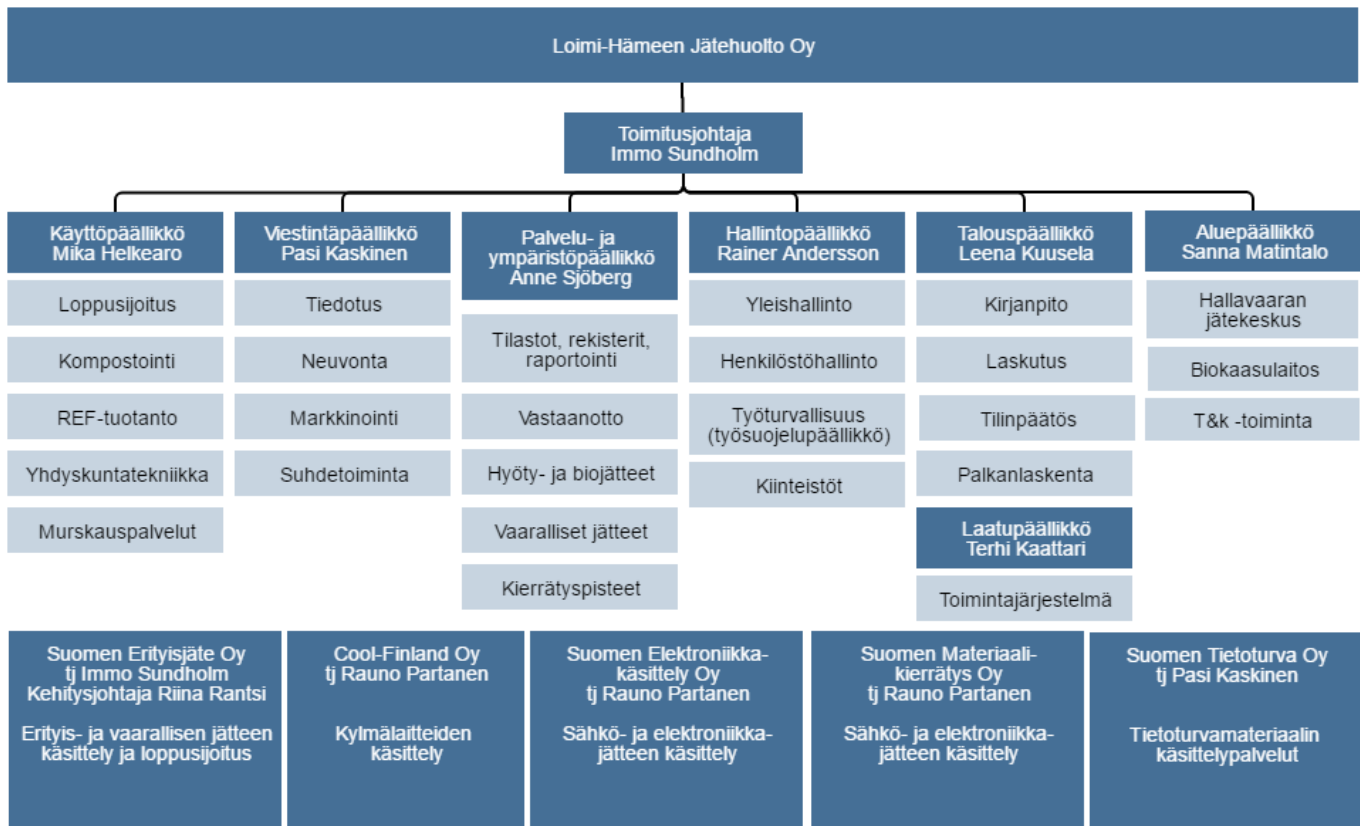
Loimi-Hämeen Jätehuolto Oy

Toimitusjohtaja
Immo Sundholm

Käyttöpäällikkö
Mika Helkearo

Loppusijoitus

Kompostointi

REF-tuotanto

Yhdyskuntatekniikka

Murskauspalvelut

Viestintäpäällikkö
Pasi Kaskinen

Tiedotus

Neuvonta

Markkinointi

Suhdetoiminta

Palvelu- ja ympäristöpäällikkö
Anne Sjöberg

Tilastot, rekisterit, raportointi

Vastaanotto

Hyöty- ja biojätteet

Vaaralliset jätteet

Kierrätyspisteet

Hallintopäällikkö
Rainer Andersson

Yleishallinto

Henkilöstöhallinto

Työturvallisuus
(työsuojelupäällikkö)

Kiinteistöt

Talouspäällikkö
Leena Kuusela

Kirjanpito

Laskutus

Tilinpäätös

Palkanlaskenta

Laatupäällikkö
Terhi Kaattari

Toimintajärjestelmä

Aluepäällikkö
Sanna Matintalo

Hallavaaran jätekeskus

Biokaasulaitos

T&k -toiminta

Suomen Erityisjäte Oy
tj Immo Sundholm
Kehitysjohtaja Riina Rantsi

Erityis- ja vaarallisen jätteen käsittely ja loppusijoitus

Cool-Finland Oy
tj Rauno Partanen

Kylmälaitteiden käsittely

Suomen Elektroniikkakäsittely Oy
tj Rauno Partanen

Sähkö- ja elektroniikkajätteen käsittely

Suomen Materiaalikierrätys Oy
tj Rauno Partanen

Sähkö- ja elektroniikkajätteen käsittely

Suomen Tietoturva Oy
tj Pasi Kaskinen

Tietoturvamateriaalin käsittelypalvelut